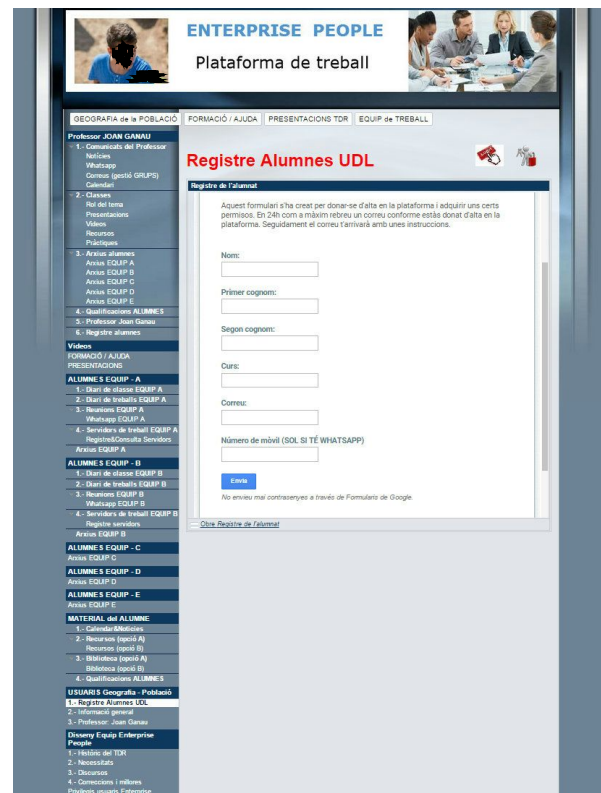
ENTERPRISE PEOPLE
Plataforma de treball

GEOGRAFIA de la POBLACIÓ | FORMACIÓ / AJUDA | PRESENTACIONS TDR | EQUIP de TREBALL

Professor JOAN GANAU
1.- Comunicats del Professor
Notícies
Whatsapp
Correus (gestió GRUPS)
Calendari
2.- Classes
Rol del tema
Presentacions
Vídeos
Recursos
Pràctiques
3.- Arxius alumnes
Arxius EQUIP A
Arxius EQUIP B
Arxius EQUIP C
Arxius EQUIP D
Arxius EQUIP E
4.- Qualificacions ALUMNES
5.- Professor Joan Ganau
6.- Registre alumnes
Vídeos
FORMACIÓ / AJUDA
PRESENTACIONS
ALUMNES EQUIP - A
1.- Diari de classe EQUIP A
2.- Diari de treballs EQUIP A
3.- Reunions EQUIP A
Whatsapp EQUIP A
4.- Servidors de treball EQUIP A
Registre&Consulta Servidors
Arxius EQUIP A
ALUMNES EQUIP - B
1.- Diari de classe EQUIP B
2.- Diari de treballs EQUIP B
3.- Reunions EQUIP B
Whatsapp EQUIP B
4.- Servidors de treball EQUIP B
Registre servidors
Arxius EQUIP B
ALUMNES EQUIP - C
Arxius EQUIP C
ALUMNES EQUIP - D
Arxius EQUIP D
ALUMNES EQUIP - E
Arxius EQUIP E
MATERIAL del ALUMNE
1.- Calendar&Notícies
2.- Recursos (opció A)
Recursos (opció B)
3.- Biblioteca (opció A)
Biblioteca (opció B)
4.- Qualificacions ALUMNES
USUARIS Geografia - Població
1.- Registre Alumnes UDL
2.- Informació general
3.- Professor: Joan Ganau
Disseny Equip Enterprise People
1.- Històric del TDR
2.- Necessitats
3.- Discursos
4.- Correccions i millores
Privilegis usuaris Enterprise

Registre Alumnes UDL

Registre de l'alumnat

Aquest formulari s'ha creat per donar-se d'alta en la plataforma i adquirir uns certs permisos. En 24h com a màxim rebreu un correu conforme estàs donat d'alta en la plataforma. Seguidament el correu t'arrivarà amb unes instruccions.

Nom:
Primer cognom:
Segon cognom:
Curs:
Correu:
Número de mòvil (SOL SI TÉ WHATSAPP)

Envia
No envieu mai contrasenyes a través de Formularis de Google.

Obre Registre de l'alumnat